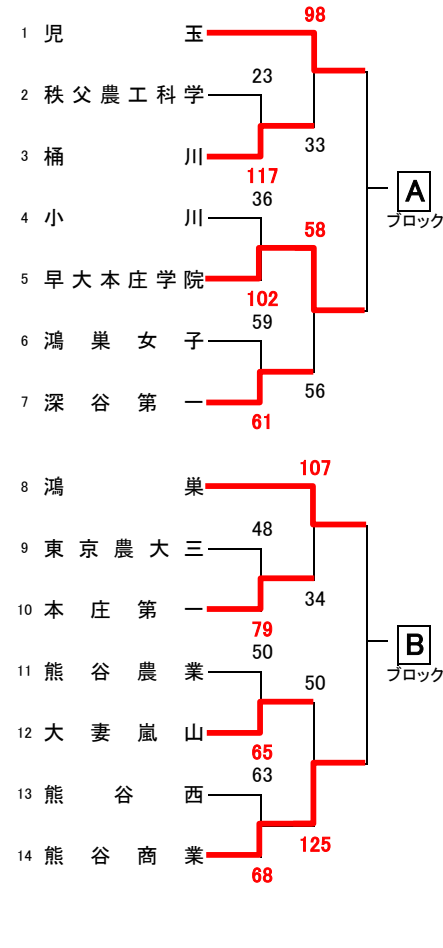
1 児玉
2 秩父農工科学
3 桶川
4 小川
5 早大本庄学院
6 鴻巣女子
7 深谷第一

98
23
33
117
36
58
102
59
56
61

A ブロック

8 鴻巣
9 東京農大三
10 本庄第一
11 熊谷農業
12 大妻嵐山
13 熊谷西
14 熊谷商業

107
48
34
79
50
50
65
63
125
68

B ブロック